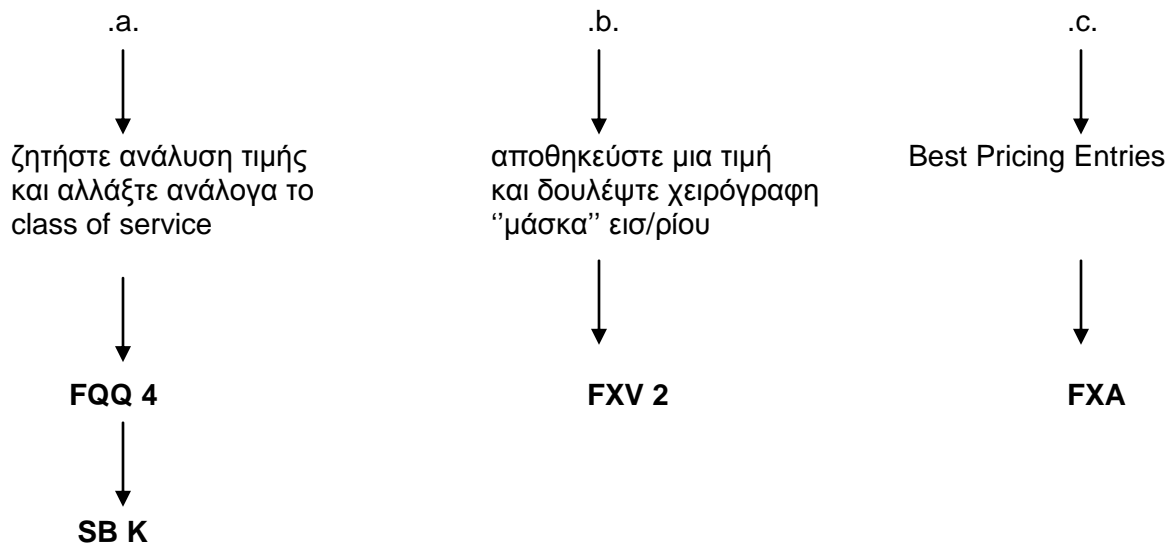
.a.

ζητήστε ανάλυση τιμής και αλλάξτε ανάλογα το class of service

**FQQ 4**

**SB K**

.b.

αποθηκεύστε μια τιμή και δουλέψτε χειρόγραφη ''μάσκα'' εισ/ρίου

**FXV 2**

.c.

Best Pricing Entries

**FXA**